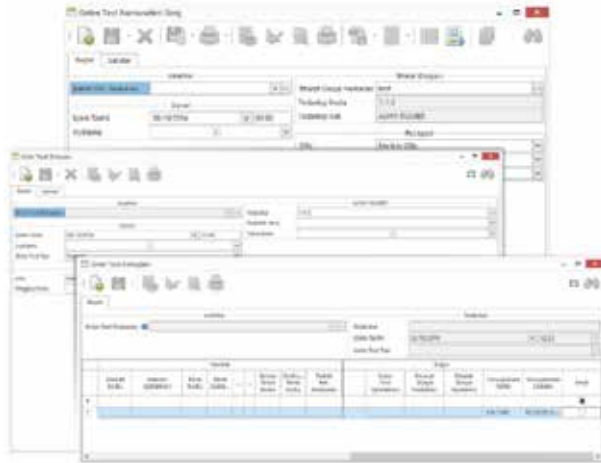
Online Test Kampanyaları Girişi

Genel | Lokasyon

Lokasyon

Birimsel Gruplar

Birimsel Grup Numarası

Tarih/saat

Sonlandırılan

Zaman

Lezzet Tarihi

Yorumlar

Online Test Grupları

Genel

Online Test Kategorileri

Genel

Lokasyon

Yorumlar

Online Test Grupları

Online Test Tür

Grubu

Durum

Ürün

Kategori

Toplam